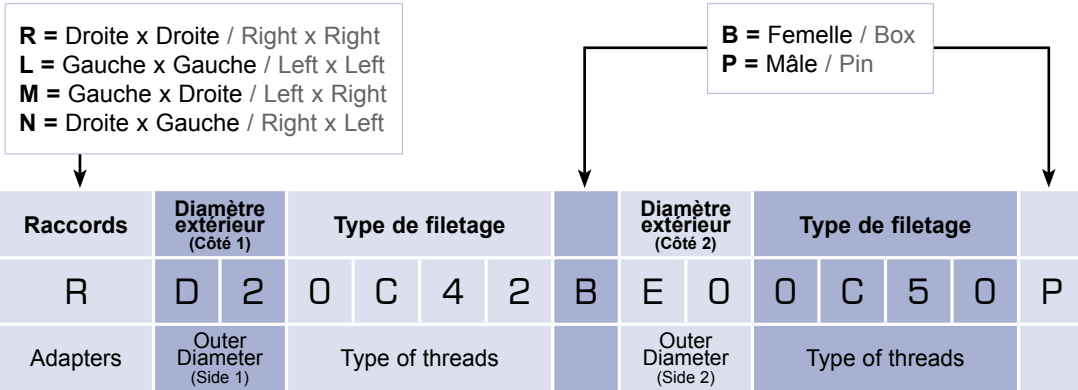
**R =** Droite x Droite / Right x Right
**L =** Gauche x Gauche / Left x Left
**M =** Gauche x Droite / Left x Right
**N =** Droite x Gauche / Right x Left

**B =** Femelle / Box
**P =** Mâle / Pin

| Raccords | Diamètre extérieur (Côté 1) | | Type de filetage | | | | | Diamètre extérieur (Côté 2) | Type de filetage | | | | |
|---|---|---|---|---|---|---|---|---|---|---|---|---|---|
| R | D | 2 | 0 | C | 4 | 2 | B | E | 0 | 0 | C | 5 | 0 | P |
| Adapters | Outer Diameter (Side 1) | | Type of threads | | | | | Outer Diameter (Side 2) | | Type of threads | | | |